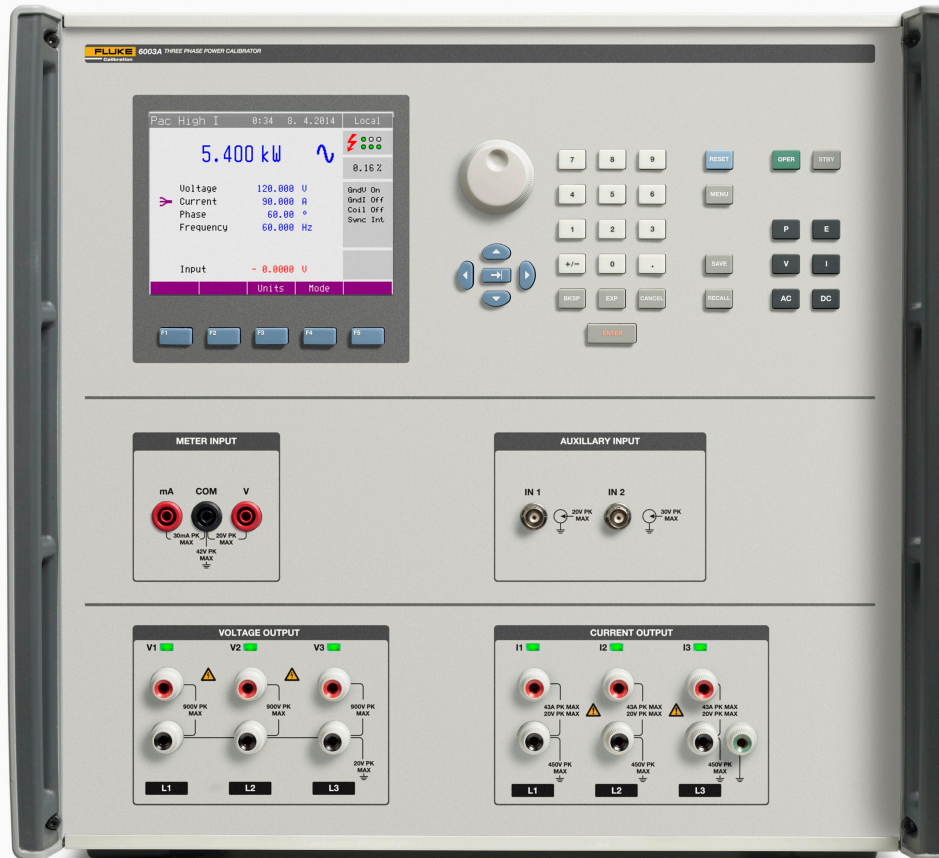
FLUKE Calibration 6003A THREE PHASE POWER CALIBRATOR

Pac High I 0:34 8. 4.2014 Local

5.400 kW

0.16%

Voltage 120.000 V
Current 90.000 A
Phase 60.00 °
Frequency 60.000 Hz

GndV On
GndI Off
Coil Off
Sync Int

Input - 0.0000 V

Units Mode

F1 F2 F3 F4 F5

7 8 9
4 5 6
1 2 3
+/- 0 .
BKSP EXP CANCEL
ENTER

RESET
MENU
SAVE
RECALL

OPER STBY
P E
V I
AC DC

METER INPUT
mA COM V
30mA PK MAX
20V PK MAX
42V PK MAX

AUXILLARY INPUT
IN 1 IN 2
20V PK MAX
30V PK MAX

VOLTAGE OUTPUT
V1 V2 V3
900V PK MAX
900V PK MAX
900V PK MAX
20V PK MAX
L1 L2 L3

CURRENT OUTPUT
I1 I2 I3
43A PK MAX 20V PK MAX
43A PK MAX 20V PK MAX
43A PK MAX 20V PK MAX
450V PK MAX
450V PK MAX
450V PK MAX
L1 L2 L3